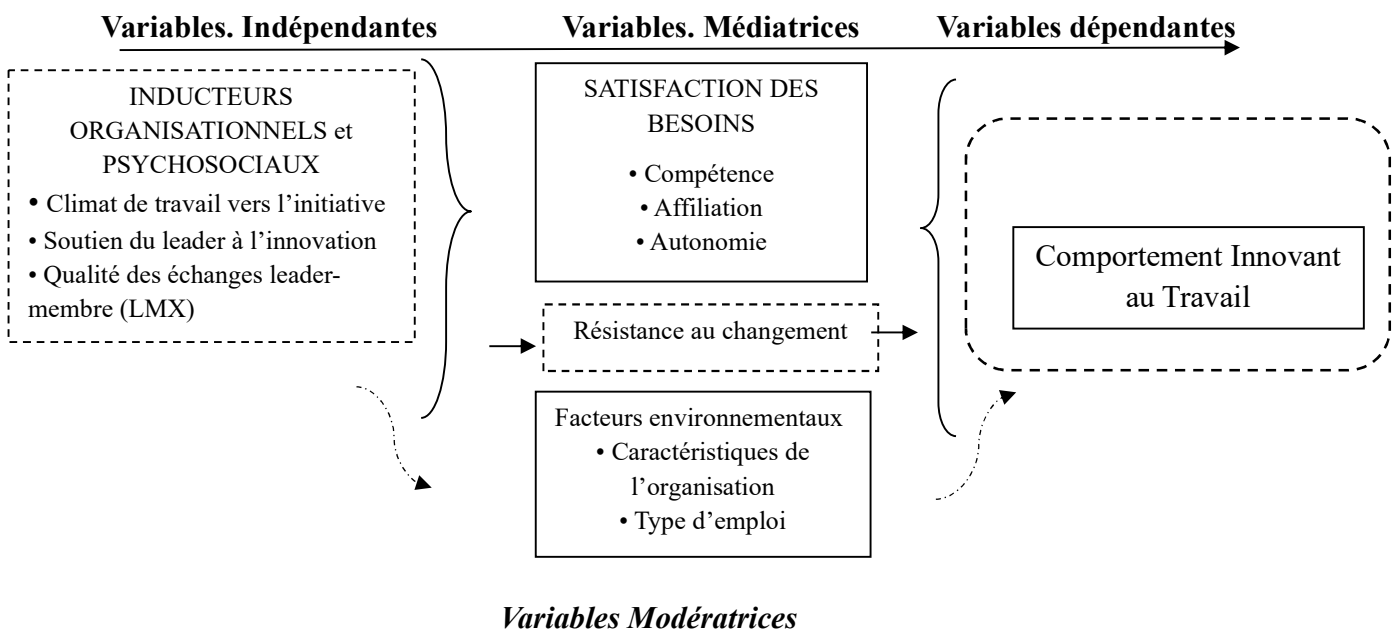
Variables. Indépendantes Variables. Médiatrices Variables dépendantes

INDUCTEURS ORGANISATIONNELS et PSYCHOSOCIAUX
• Climat de travail vers l'initiative
• Soutien du leader à l'innovation
• Qualité des échanges leader-membre (LMX)

SATISFACTION DES BESOINS
• Compétence
• Affiliation
• Autonomie

Résistance au changement

Facteurs environnementaux
• Caractéristiques de l'organisation
• Type d'emploi

Comportement Innovant au Travail

Variables Modératrices